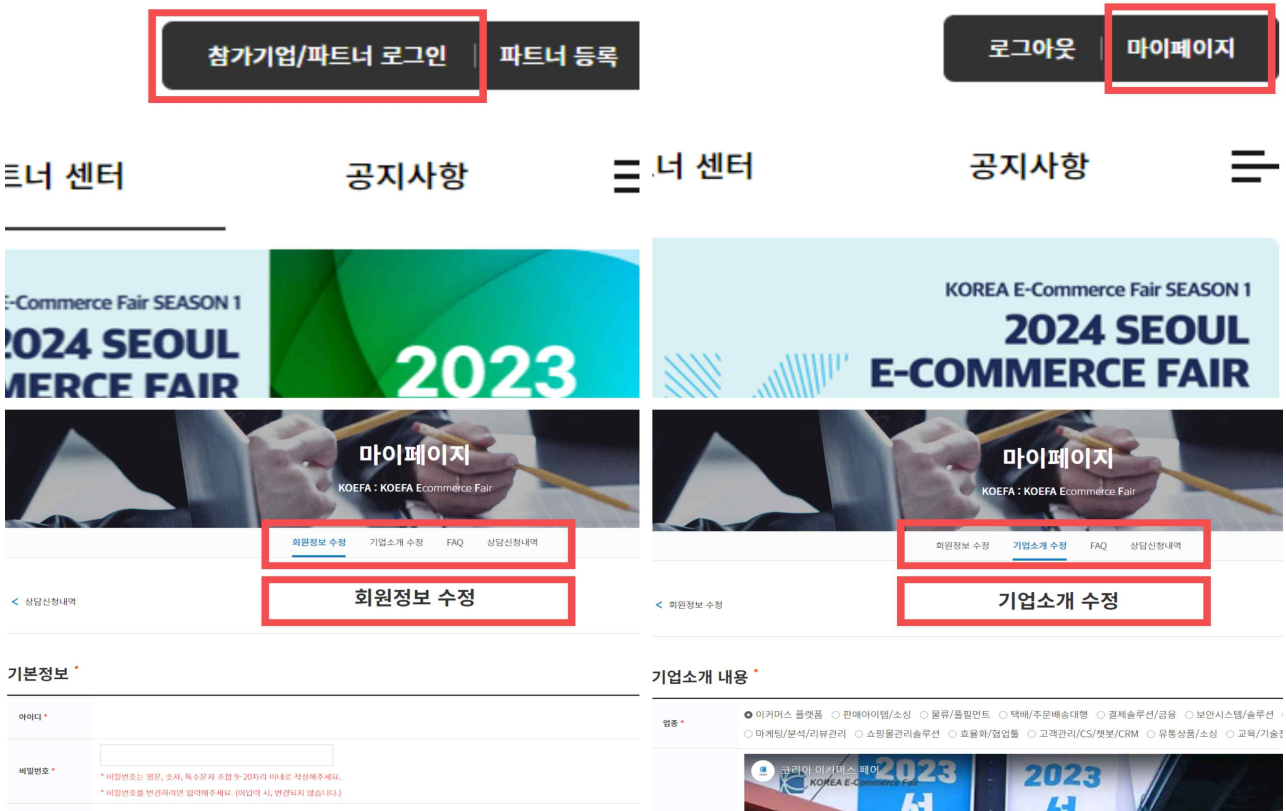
참가기업/파트너 로그인 | 파트너 등록

ㅌ너 센터 공지사항

E-Commerce Fair SEASON 1
2024 SEOUL
MERCE FAIR
2023

마이페이지
KOEFA : KOEFA Ecommerce Fair

회원정보 수정 기업소개 수정 FAQ 상담신청내역

< 상담신청내역

회원정보 수정

기본정보 *

| 아이디 * | |
|---|---|
| 비밀번호 * | * 비밀번호는 영문, 소자, 특수문자 조합 9~20자리 이내로 작성해주세요.<br>* 비밀번호를 변경하려면 입력해주세요. (미입력 시, 변경되지 않습니다.) |

로그아웃 | 마이페이지

너 센터 공지사항

KOREA E-Commerce Fair SEASON 1
2024 SEOUL
E-COMMERCE FAIR

마이페이지
KOEFA : KOEFA Ecommerce Fair

회원정보 수정 기업소개 수정 FAQ 상담신청내역

< 회원정보 수정

기업소개 수정

기업소개 내용 *

| 업종 * | 이커머스 플랫폼 ○ 판매아이템/소싱 ○ 물류/풀필먼트 ○ 택배/주문배송대행 ○ 결제솔루션/금융 ○ 보안시스템/솔루션 ○ 마케팅/분석/리뷰관리 ○ 쇼핑몰관리솔루션 ○ 효율화/협업툴 ○ 고객관리/CS/챗봇/CRM ○ 유통상품/소싱 ○ 교육/기술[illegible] |
|---|---|

코리아 이커머스 페어
KOREA E-Commerce Fair
2023
2023